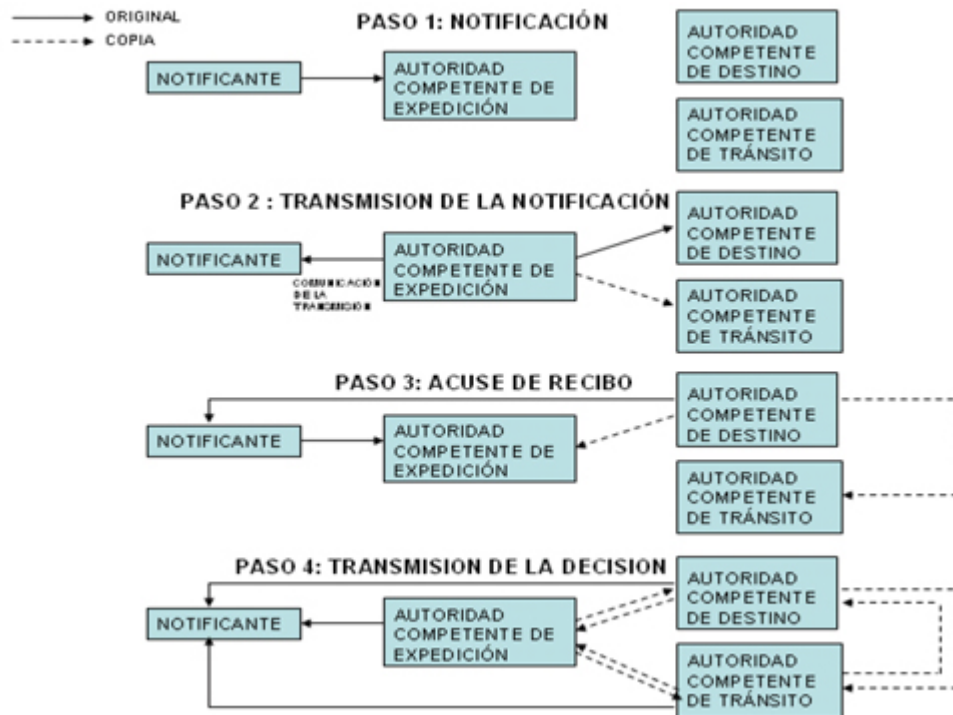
ORIGINAL
COPIA

PASO 1: NOTIFICACIÓN

NOTIFICANTE

AUTORIDAD COMPETENTE DE EXPEDICIÓN

AUTORIDAD COMPETENTE DE DESTINO

AUTORIDAD COMPETENTE DE TRÁNSITO

PASO 2 : TRANSMISION DE LA NOTIFICACIÓN

NOTIFICANTE

COMUNICACIÓN DE LA TRANSMISIÓN

AUTORIDAD COMPETENTE DE EXPEDICIÓN

AUTORIDAD COMPETENTE DE DESTINO

AUTORIDAD COMPETENTE DE TRÁNSITO

PASO 3: ACUSE DE RECIBO

NOTIFICANTE

AUTORIDAD COMPETENTE DE EXPEDICIÓN

AUTORIDAD COMPETENTE DE DESTINO

AUTORIDAD COMPETENTE DE TRÁNSITO

PASO 4: TRANSMISION DE LA DECISION

NOTIFICANTE

AUTORIDAD COMPETENTE DE EXPEDICIÓN

AUTORIDAD COMPETENTE DE DESTINO

AUTORIDAD COMPETENTE DE TRÁNSITO